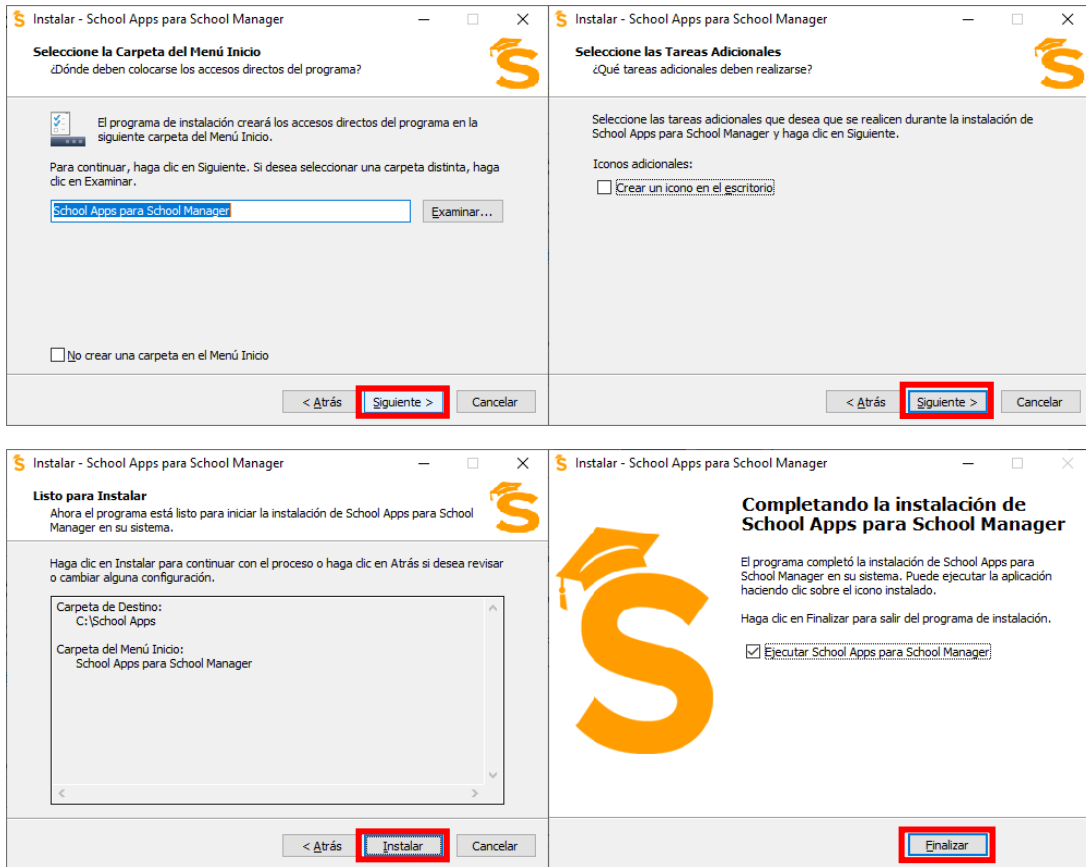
Instalar - School Apps para School Manager

Seleccione la Carpeta del Menú Inicio
¿Dónde deben colocarse los accesos directos del programa?

El programa de instalación creará los accesos directos del programa en la siguiente carpeta del Menú Inicio.

Para continuar, haga clic en Siguiente. Si desea seleccionar una carpeta distinta, haga clic en Examinar.

School Apps para School Manager

Examinar...

No crear una carpeta en el Menú Inicio

< Atrás Siguiente > Cancelar

Instalar - School Apps para School Manager

Seleccione las Tareas Adicionales
¿Qué tareas adicionales deben realizarse?

Seleccione las tareas adicionales que desea que se realicen durante la instalación de School Apps para School Manager y haga clic en Siguiente.

Iconos adicionales:

Crear un icono en el escritorio

< Atrás Siguiente > Cancelar

Instalar - School Apps para School Manager

Listo para Instalar
Ahora el programa está listo para iniciar la instalación de School Apps para School Manager en su sistema.

Haga clic en Instalar para continuar con el proceso o haga clic en Atrás si desea revisar o cambiar alguna configuración.

Carpeta de Destino:
C:\School Apps

Carpeta del Menú Inicio:
School Apps para School Manager

< Atrás Instalar Cancelar

Instalar - School Apps para School Manager

Completando la instalación de School Apps para School Manager

El programa completó la instalación de School Apps para School Manager en su sistema. Puede ejecutar la aplicación haciendo clic sobre el icono instalado.

Haga clic en Finalizar para salir del programa de instalación.

Ejecutar School Apps para School Manager

Finalizar